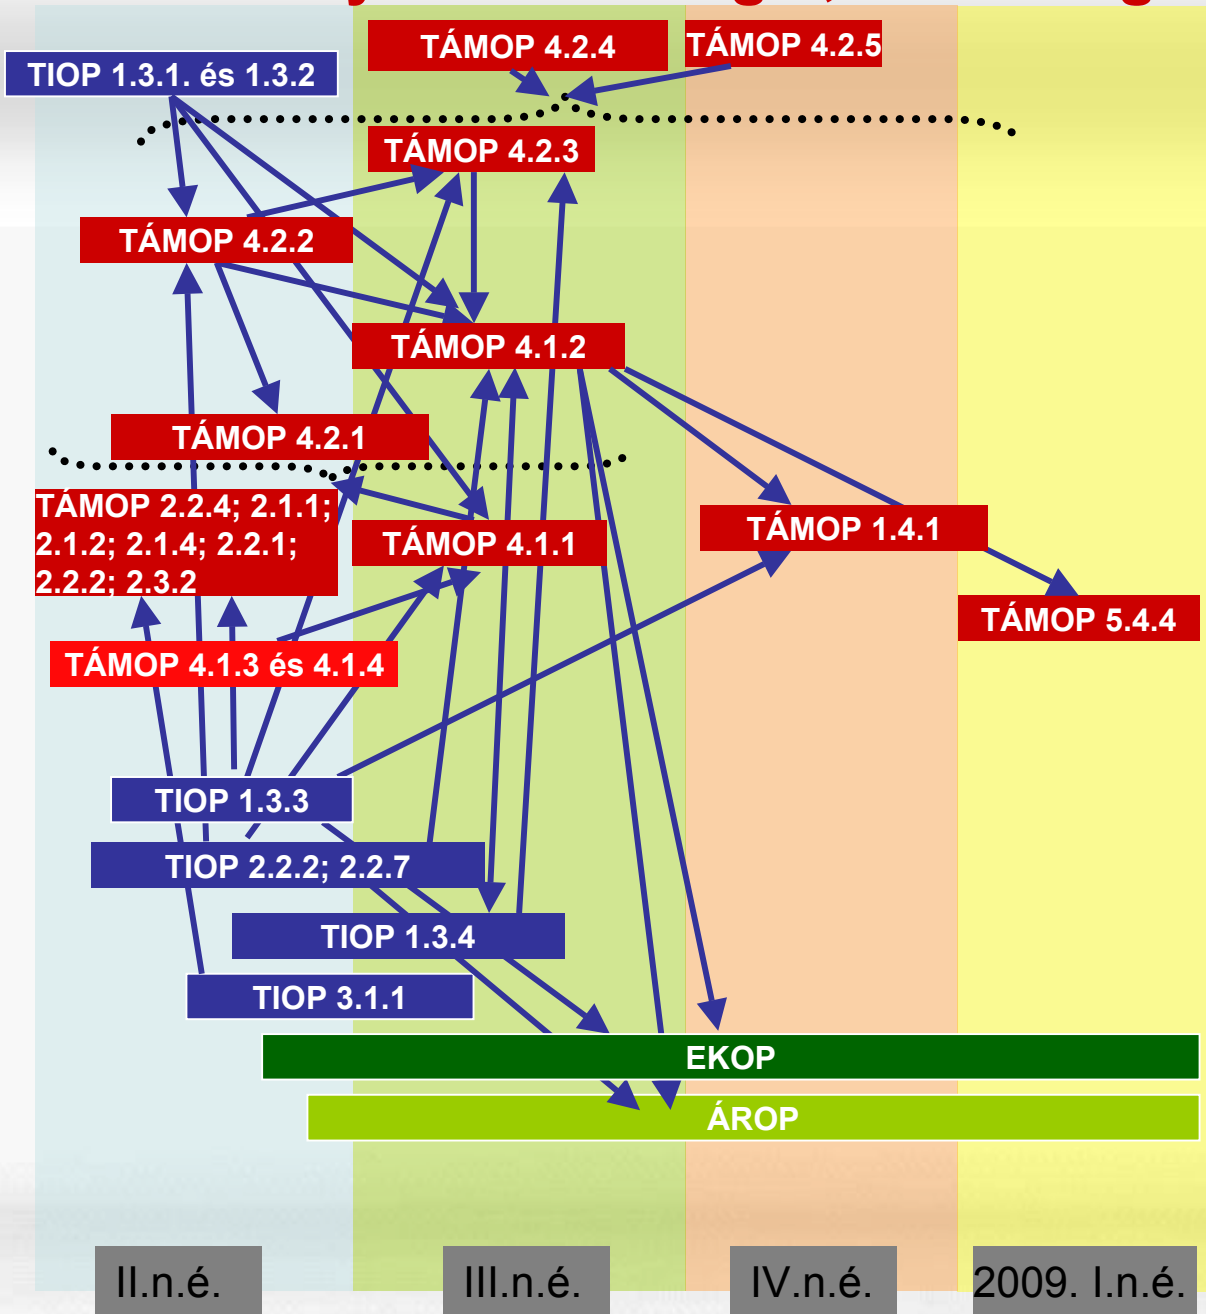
TÁMOP 4.2.4
TÁMOP 4.2.5
TIOP 1.3.1. és 1.3.2
TÁMOP 4.2.3
TÁMOP 4.2.2
TÁMOP 4.1.2
TÁMOP 4.2.1
TÁMOP 2.2.4; 2.1.1; 2.1.2; 2.1.4; 2.2.1; 2.2.2; 2.3.2
TÁMOP 4.1.1
TÁMOP 1.4.1
TÁMOP 5.4.4
TÁMOP 4.1.3 és 4.1.4
TIOP 1.3.3
TIOP 2.2.2; 2.2.7
TIOP 1.3.4
TIOP 3.1.1
EKOP
ÁROP
II.n.é.
III.n.é.
IV.n.é.
2009. I.n.é.